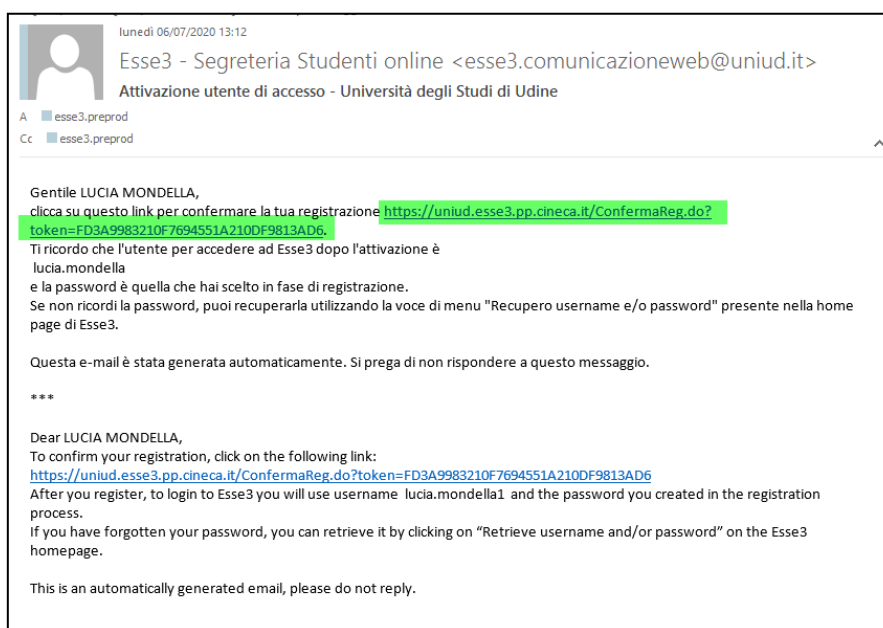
lunedì 06/07/2020 13:12

Esse3 - Segreteria Studenti online <esse3.comunicazioneweb@uniud.it>

Attivazione utente di accesso - Università degli Studi di Udine

A esse3.preprod

Cc esse3.preprod

Gentile LUCIA MONDELLA,
clicca su questo link per confermare la tua registrazione https://uniud.esse3.pp.cineca.it/ConfermaReg.do?token=FD3A9983210F7694551A210DF9813AD6.
Ti ricordo che l'utente per accedere ad Esse3 dopo l'attivazione è
lucia.mondella
e la password è quella che hai scelto in fase di registrazione.
Se non ricordi la password, puoi recuperarla utilizzando la voce di menu "Recupero username e/o password" presente nella home page di Esse3.

Questa e-mail è stata generata automaticamente. Si prega di non rispondere a questo messaggio.

***

Dear LUCIA MONDELLA,
To confirm your registration, click on the following link:
https://uniud.esse3.pp.cineca.it/ConfermaReg.do?token=FD3A9983210F7694551A210DF9813AD6
After you register, to login to Esse3 you will use username lucia.mondella1 and the password you created in the registration process.
If you have forgotten your password, you can retrieve it by clicking on “Retrieve username and/or password” on the Esse3 homepage.

This is an automatically generated email, please do not reply.